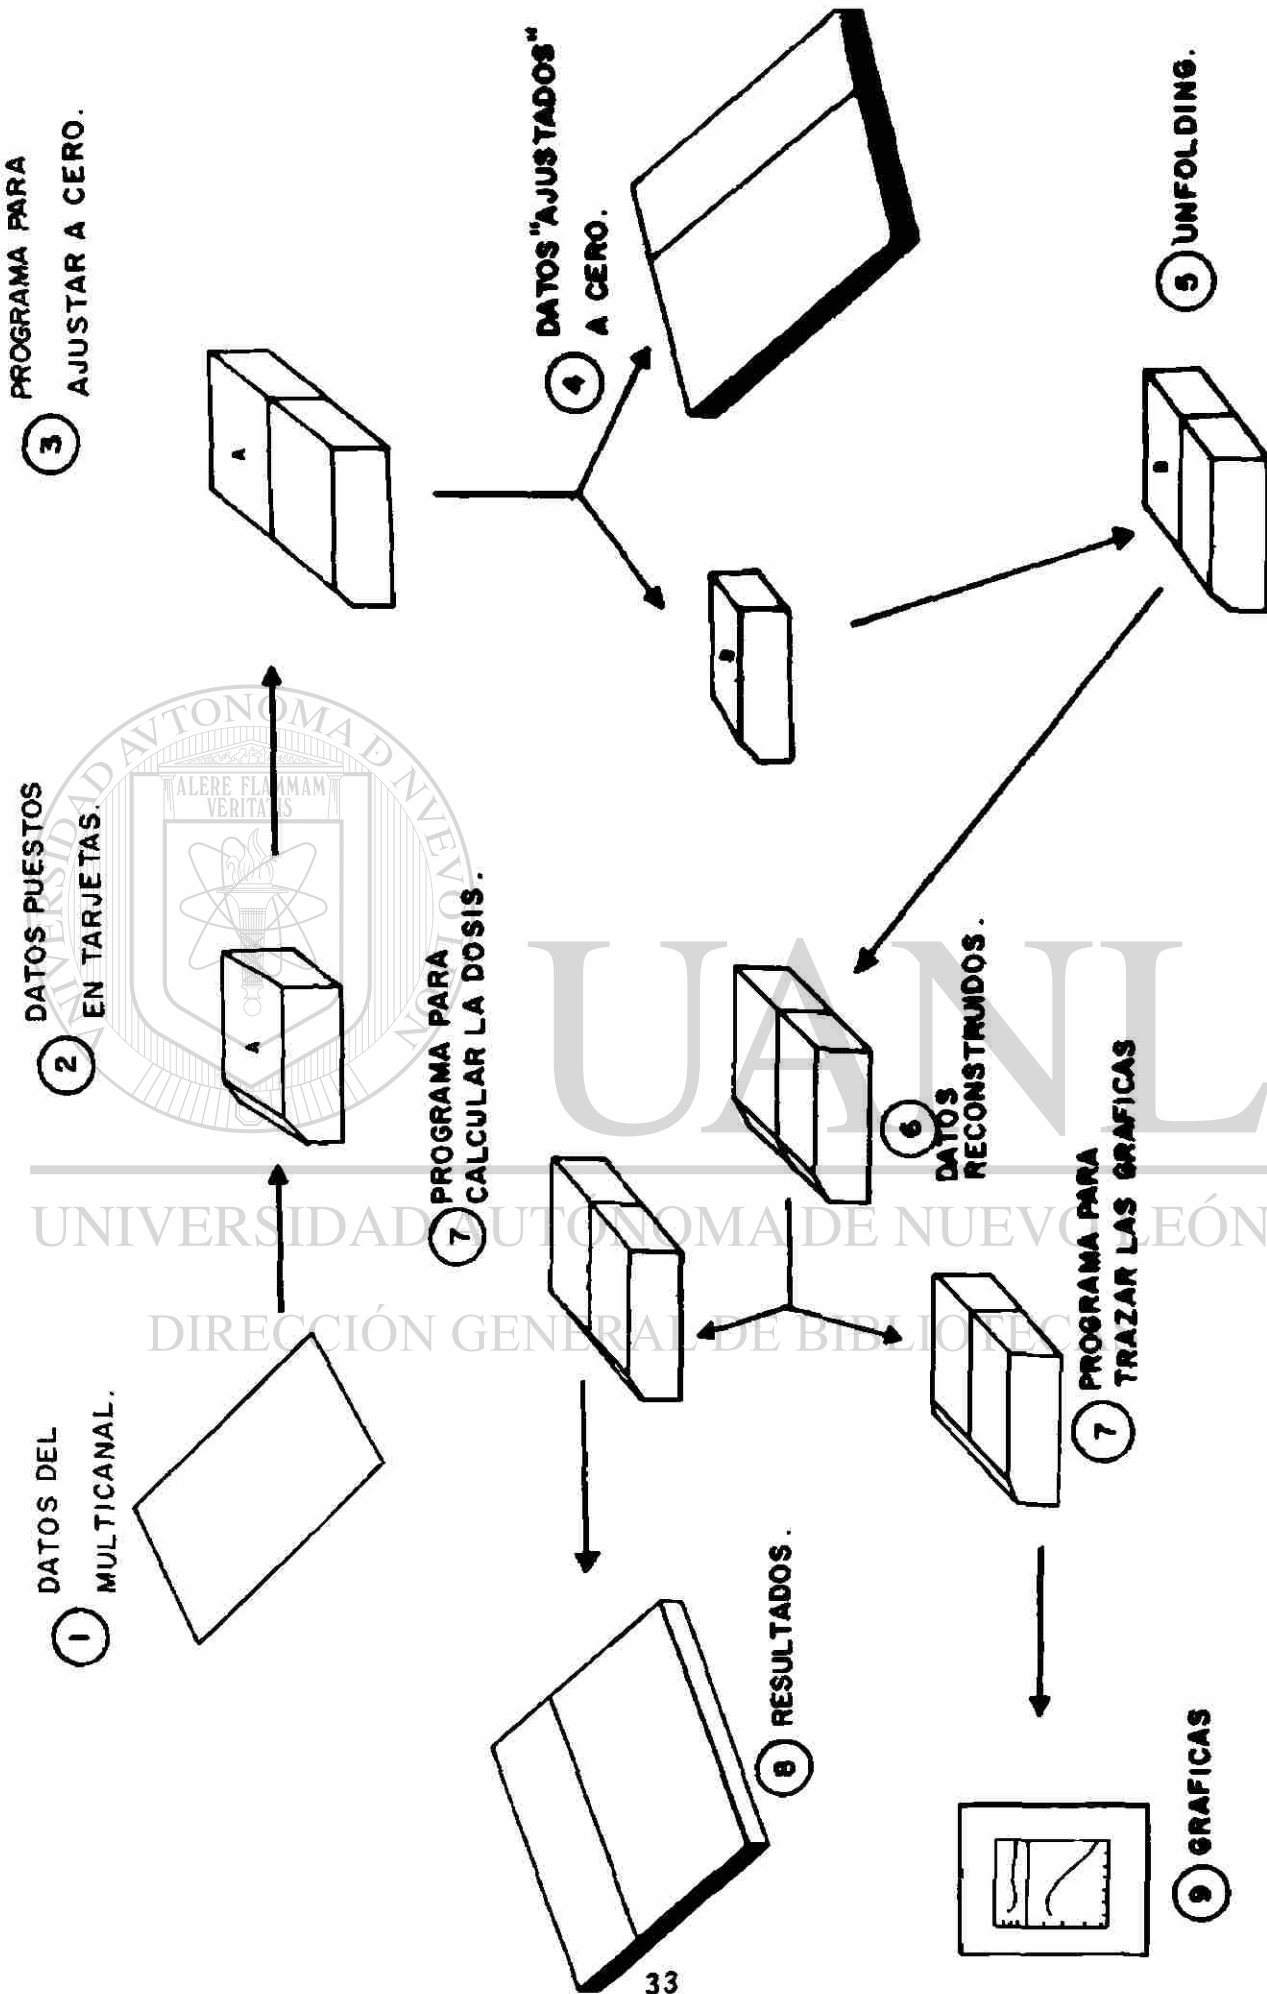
① DATOS DEL MULTICANAL.

② DATOS PUESTOS EN TARJETAS.

③ PROGRAMA PARA AJUSTAR A CERO.

A

A

④ DATOS "AJUSTADOS" A CERO.

B

B

⑤ UNFOLDING.

⑥ DATOS RECONSTRUIDOS.

⑦ PROGRAMA PARA CALCULAR LA DOSIS.

⑦ PROGRAMA PARA TRAZAR LAS GRAFICAS

⑧ RESULTADOS.

⑨ GRAFICAS

ALERE FLAMMAM VERITATIS

UNIVERSIDAD AUTÓNOMA DE NUEVO LEÓN

UANL

UNIVERSIDAD AUTÓNOMA DE NUEVO LEÓN

DIRECCIÓN GENERAL DE BIBLIOTECAS

33